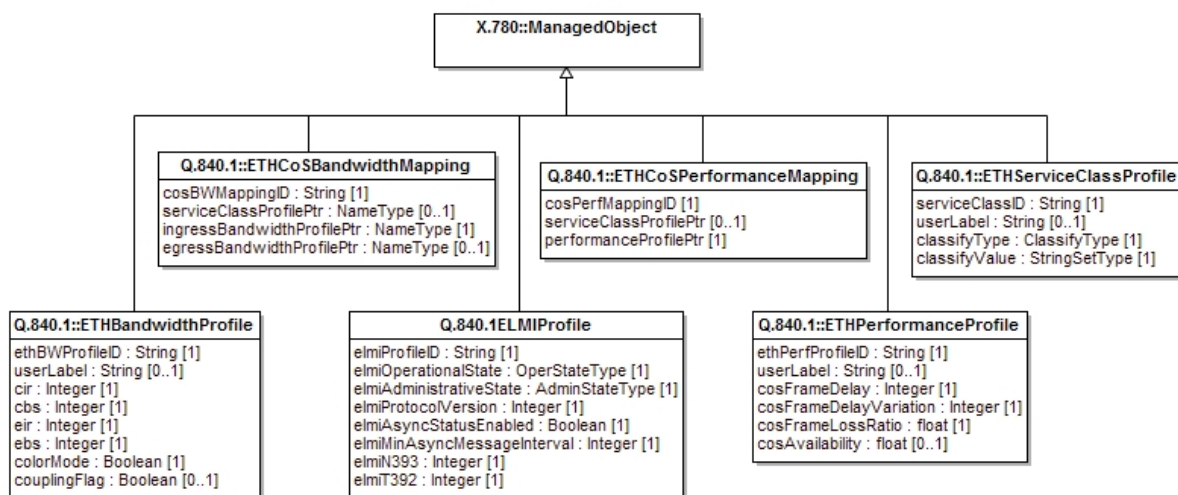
X.780::ManagedObject

Q.840.1::ETHCoSBandwidthMapping

cosBWMappingID : String [1]
serviceClassProfilePtr : NameType [0..1]
ingressBandwidthProfilePtr : NameType [1]
egressBandwidthProfilePtr : NameType [0..1]

Q.840.1::ETHCoSPerformanceMapping

cosPerfMappingID [1]
serviceClassProfilePtr [0..1]
performanceProfilePtr [1]

Q.840.1::ETHServiceClassProfile

serviceClassID : String [1]
userLabel : String [0..1]
classifyType : ClassifyType [1]
classifyValue : StringSetType [1]

Q.840.1::ETHBandwidthProfile

ethBWProfileID : String [1]
userLabel : String [0..1]
cir : Integer [1]
cbs : Integer [1]
eir : Integer [1]
ebs : Integer [1]
colorMode : Boolean [1]
couplingFlag : Boolean [0..1]

Q.840.1ELMIProfile

elmiProfileID : String [1]
elmiOperationalState : OperStateType [1]
elmiAdministrativeState : AdminStateType [1]
elmiProtocolVersion : Integer [1]
elmiAsyncStatusEnabled : Boolean [1]
elmiMinAsyncMessageInterval : Integer [1]
elmiN393 : Integer [1]
elmiT392 : Integer [1]

Q.840.1::ETHPerformanceProfile

ethPerfProfileID : String [1]
userLabel : String [0..1]
cosFrameDelay : Integer [1]
cosFrameDelayVariation : Integer [1]
cosFrameLossRatio : float [1]
cosAvailability : float [0..1]